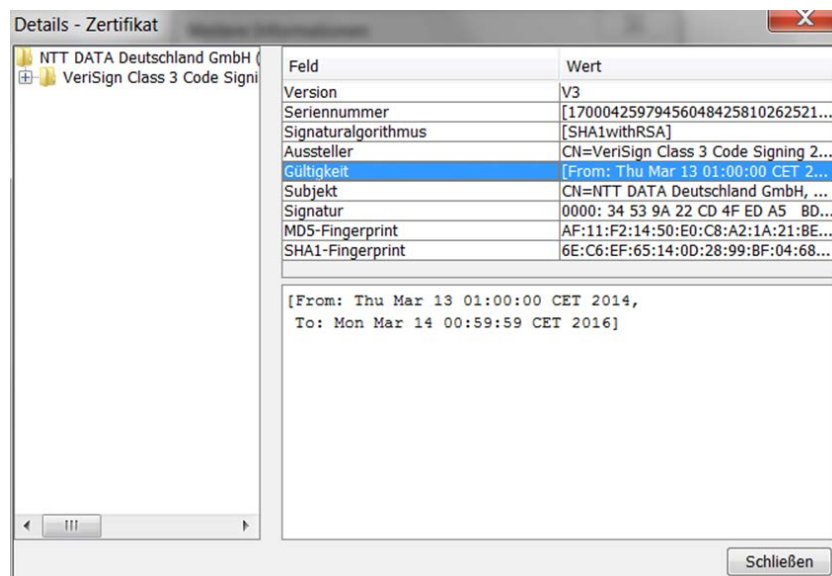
Details - Zertifikat

NTT DATA Deutschland GmbH (
VeriSign Class 3 Code Signi

| Feld | Wert |
|---|---|
| Version | V3 |
| Seriennummer | [170004259794560484258102625​21... |
| Signaturalgorithmus | [SHA1withRSA] |
| Aussteller | CN=VeriSign Class 3 Code Signing 2... |
| Gültigkeit | [From: Thu Mar 13 01:00:00 CET 2... |
| Subjekt | CN=NTT DATA Deutschland GmbH, ... |
| Signatur | 0000: 34 53 9A 22 CD 4F ED A5 BD... |
| MD5-Fingerprint | AF:11:F2:14:50:E0:C8:A2:1A:21:BE... |
| SHA1-Fingerprint | 6E:C6:EF:65:14:0D:28:99:BF:04:68... |

[From: Thu Mar 13 01:00:00 CET 2014,
To: Mon Mar 14 00:59:59 CET 2016]

Schließen